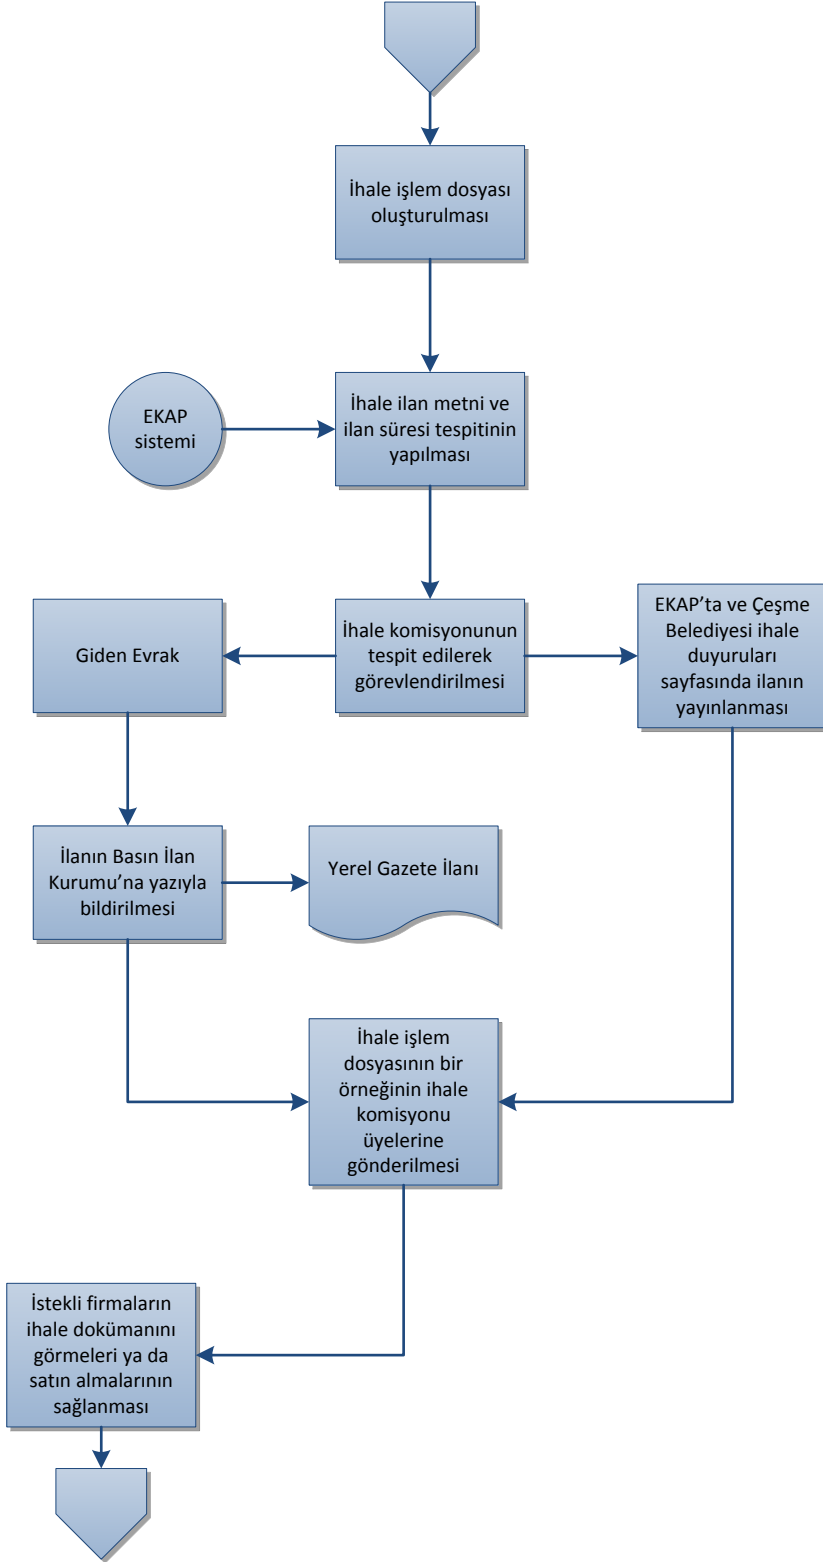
İhale işlem dosyası oluşturulması

EKAP sistemi

İhale ilan metni ve ilan süresi tespitinin yapılması

Giden Evrak

İhale komisyonunun tespit edilerek görevlendirilmesi

EKAP'ta ve Çeşme Belediyesi ihale duyuruları sayfasında ilanın yayınlanması

İlanın Basın İlan Kurumu'na yazıyla bildirilmesi

Yerel Gazete İlanı

İhale işlem dosyasının bir örneğinin ihale komisyonu üyelerine gönderilmesi

İstekli firmaların ihale dokümanını görmeleri ya da satın almalarının sağlanması